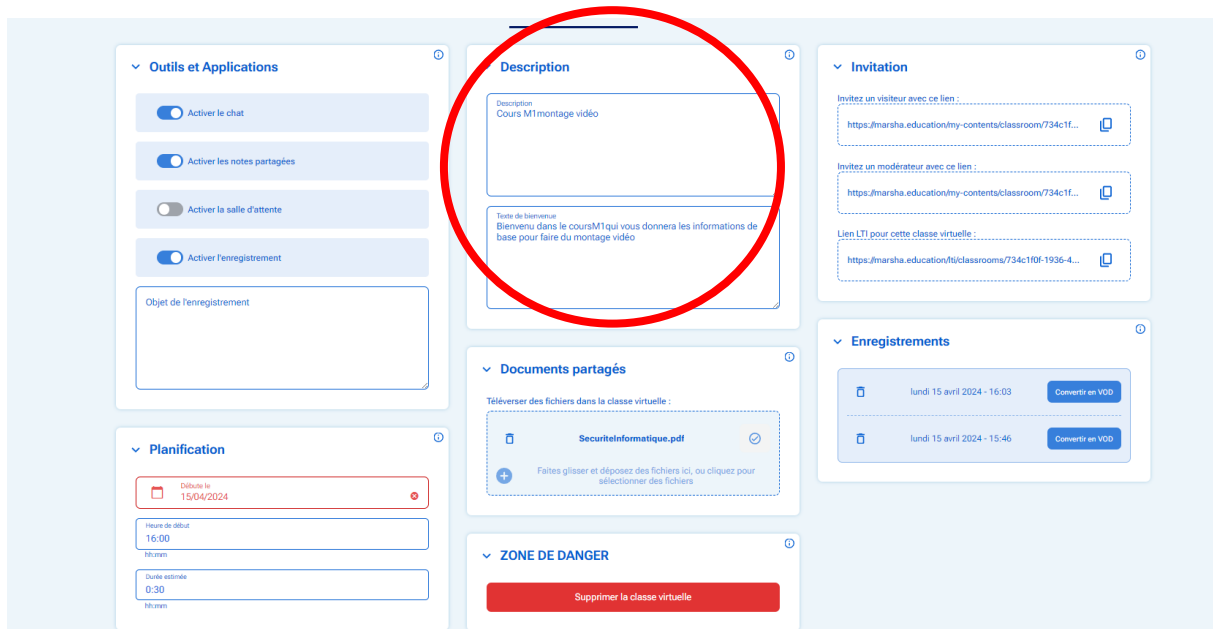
Outils et Applications

Activer le chat

Activer les notes partagées

Activer la salle d'attente

Activer l'enregistrement

Objet de l'enregistrement

Planification

Débute le
15/04/2024

Heure de début
16:00
hh:mm

Durée estimée
0:30
hh:mm

Description

Description
Cours M1montage vidéo

Texte de bienvenue
Bienvenu dans le coursM1qui vous donnera les informations de base pour faire du montage vidéo

Documents partagés

Téléverser des fichiers dans la classe virtuelle :

SecuriteInformatique.pdf

Faites glisser et déposez des fichiers ici, ou cliquez pour sélectionner des fichiers

ZONE DE DANGER

Supprimer la classe virtuelle

Invitation

Invitez un visiteur avec ce lien :
https://marsha.education/my-contents/classroom/734c1f...

Invitez un modérateur avec ce lien :
https://marsha.education/my-contents/classroom/734c1f...

Lien LTI pour cette classe virtuelle :
https://marsha.education/lti/classrooms/734c1f0f-1936-4...

Enregistrements

lundi 15 avril 2024 - 16:03
Convertir en VOD

lundi 15 avril 2024 - 15:46
Convertir en VOD